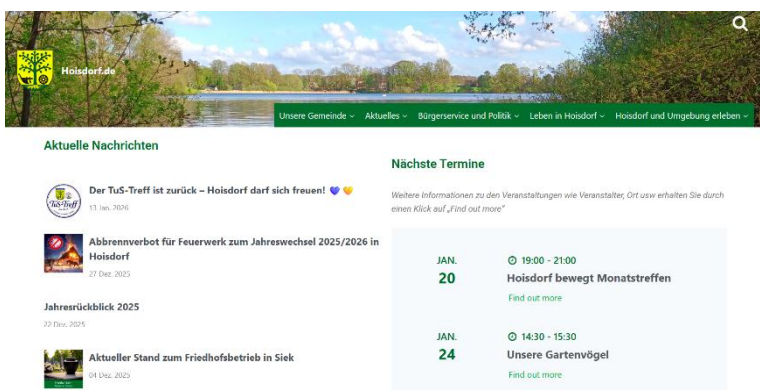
Hoisdorf.de

Unsere Gemeinde ⌄ Aktuelles ⌄ Bürgerservice und Politik ⌄ Leben in Hoisdorf ⌄ Hoisdorf und Umgebung erleben ⌄

Aktuelle Nachrichten

Der TuS-Treff ist zurück – Hoisdorf darf sich freuen! 💙💛
13. Jan. 2026

Abbrennverbot für Feuerwerk zum Jahreswechsel 2025/2026 in Hoisdorf
27. Dez. 2025

Jahresrückblick 2025
22. Dez. 2025

Aktueller Stand zum Friedhofsbetrieb in Siek
04. Dez. 2025

Nächste Termine

Weitere Informationen zu den Veranstaltungen wie Veranstalter, Ort usw erhalten Sie durch einen Klick auf „Find out more"

JAN.
20
19:00 - 21:00
Hoisdorf bewegt Monatstreffen
Find out more

JAN.
24
14:30 - 15:30
Unsere Gartenvögel
Find out more